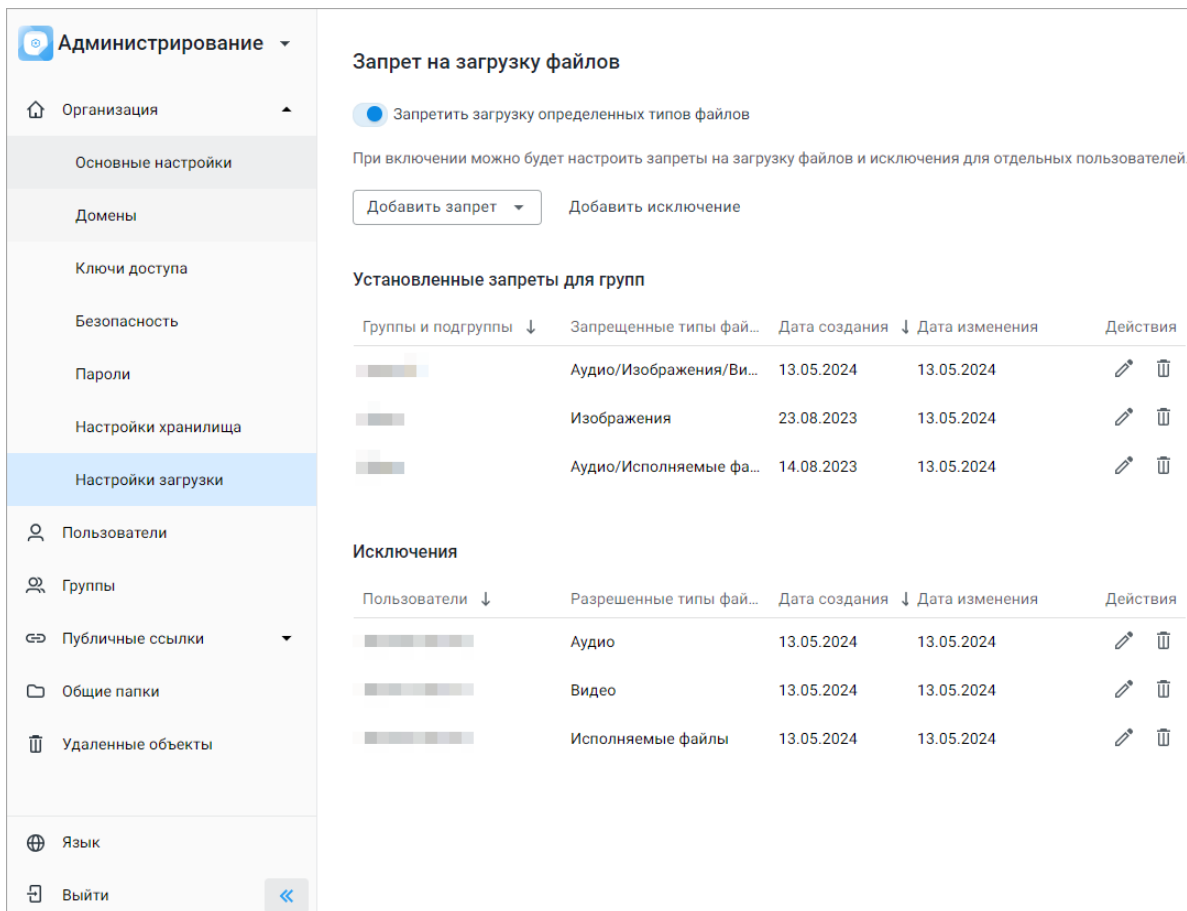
Администрирование

Организация

Основные настройки

Домены

Ключи доступа

Безопасность

Пароли

Настройки хранилища

Настройки загрузки

Пользователи

Группы

Публичные ссылки

Общие папки

Удаленные объекты

Язык

Выйти

Запрет на загрузку файлов

Запретить загрузку определенных типов файлов

При включении можно будет настроить запреты на загрузку файлов и исключения для отдельных пользователей

Добавить запрет

Добавить исключение

Установленные запреты для групп

| Группы и подгруппы ↓ | Запрещенные типы фай... | Дата создания ↓ | Дата изменения | Действия |
|---|---|---|---|---|
| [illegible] | Аудио/Изображения/Ви... | 13.05.2024 | 13.05.2024 | |
| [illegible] | Изображения | 23.08.2023 | 13.05.2024 | |
| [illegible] | Аудио/Исполняемые фа... | 14.08.2023 | 13.05.2024 | |

Исключения

| Пользователи ↓ | Разрешенные типы фай... | Дата создания ↓ | Дата изменения | Действия |
|---|---|---|---|---|
| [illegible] | Аудио | 13.05.2024 | 13.05.2024 | |
| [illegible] | Видео | 13.05.2024 | 13.05.2024 | |
| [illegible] | Исполняемые файлы | 13.05.2024 | 13.05.2024 | |